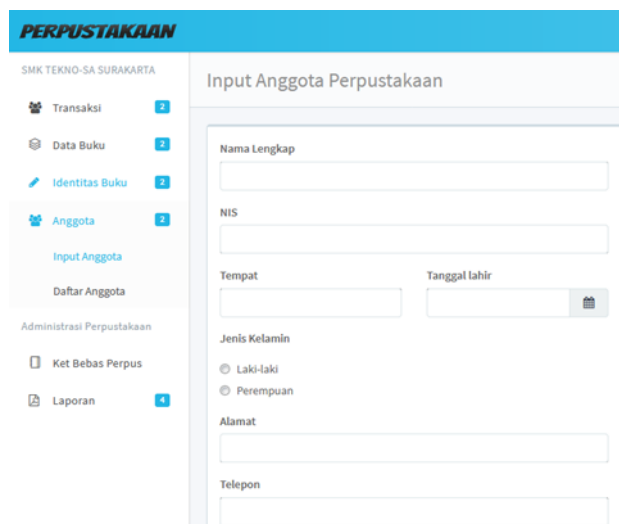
PERPUSTAKAAN

SMK TEKNO-SA SURAKARTA

Transaksi 2

Data Buku 2

Identitas Buku 2

Anggota 2

Input Anggota

Daftar Anggota

Administrasi Perpustakaan

Ket Bebas Perpus

Laporan 4

Input Anggota Perpustakaan

Nama Lengkap

NIS

Tempat

Tanggal lahir

Jenis Kelamin

Laki-laki

Perempuan

Alamat

Telepon